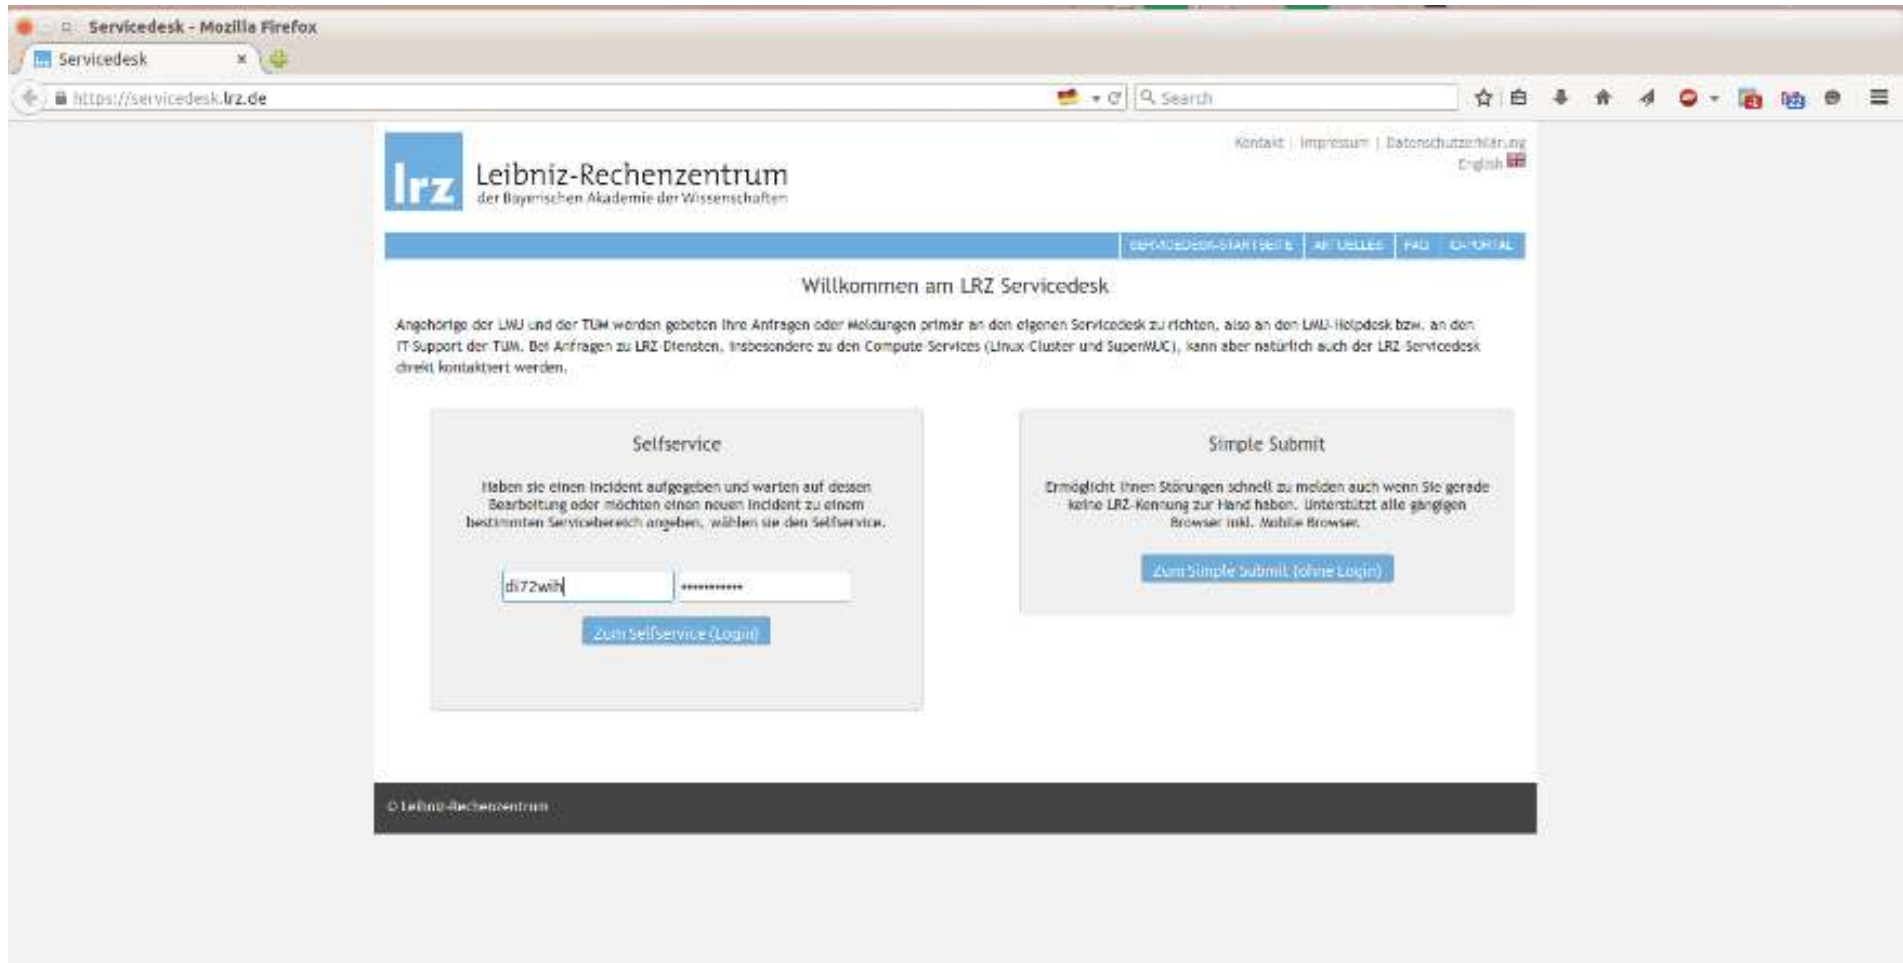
Servicedesk - Mozilla Firefox

Servicedesk ×

https://servicedesk.lrz.de

Search

Kontakt | Impressum | Datenschutzerklärung
English

lrz
Leibniz-Rechenzentrum
der Bayerischen Akademie der Wissenschaften

SERVICEDESK-STARTSEITE | AKTUELLES | FAQ | ID-PORTAL

Willkommen am LRZ Servicedesk

Angehörige der LMU und der TUM werden gebeten Ihre Anfragen oder Meldungen primär an den eigenen Servicedesk zu richten, also an den LMU-Helpdesk bzw. an den IT-Support der TUM. Bei Anfragen zu LRZ-Diensten, insbesondere zu den Compute Services (Linux-Cluster und SuperMUC), kann aber natürlich auch der LRZ-Servicedesk direkt kontaktiert werden.

Selfservice

Haben sie einen Incident aufgegeben und warten auf dessen Bearbeitung oder möchten einen neuen Incident zu einem bestimmten Servicebereich angeben, wählen sie den Selfservice.

di72wih
•••••••••••

Zum Selfservice (Login)

Simple Submit

Ermöglicht Ihnen Störungen schnell zu melden auch wenn Sie gerade keine LRZ-Kennung zur Hand haben. Unterstützt alle gängigen Browser inkl. Mobile Browser.

Zum Simple Submit (ohne Login)

© Leibniz-Rechenzentrum